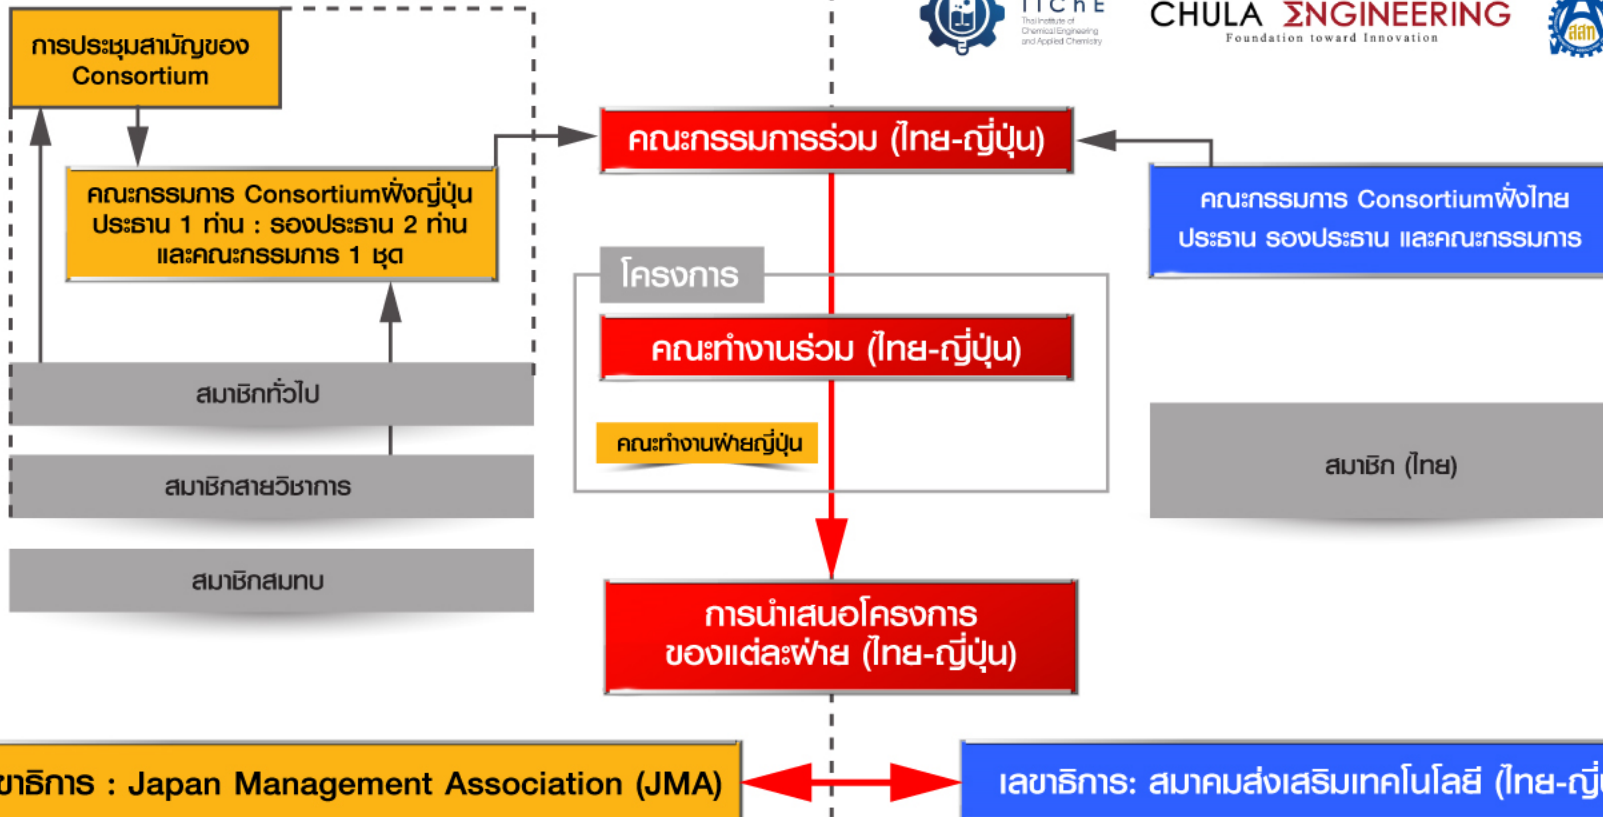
TIChE
Thai Institute of Chemical Engineering and Applied Chemistry
CHULA ΣNGINEERING
Foundation toward Innovation
สสท

การประชุมสามัญของ Consortium

คณะกรรมการ Consortiumฝั่งญี่ปุ่น ประธาน 1 ท่าน : รองประธาน 2 ท่าน และคณะกรรมการ 1 ชุด

สมาชิกทั่วไป

สมาชิกสายวิชาการ

สมาชิกสมทบ

คณะกรรมการร่วม (ไทย-ญี่ปุ่น)

โครงการ

คณะทำงานร่วม (ไทย-ญี่ปุ่น)

คณะทำงานฝ่ายญี่ปุ่น

การนำเสนอโครงการ ของแต่ละฝ่าย (ไทย-ญี่ปุ่น)

คณะกรรมการ Consortiumฝั่งไทย ประธาน รองประธาน และคณะกรรมการ

สมาชิก (ไทย)

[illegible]ขาธิการ : Japan Management Association (JMA)

เลขาธิการ: สมาคมส่งเสริมเทคโนโลยี (ไทย-ญี่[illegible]